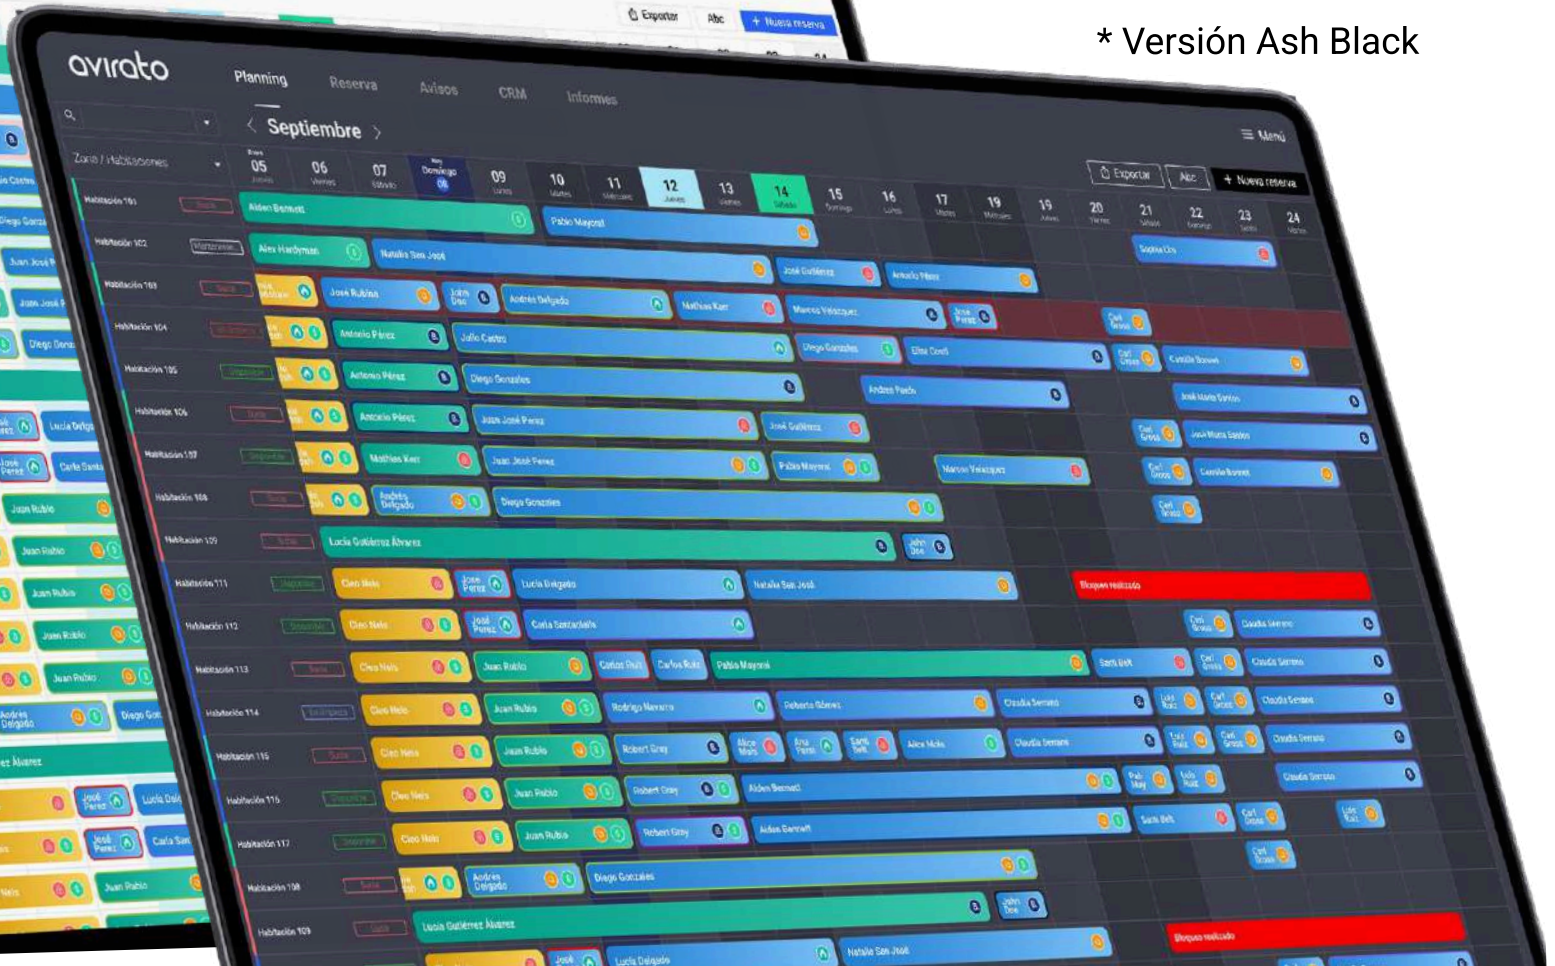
* Versión Ash Black

avirato

Planning Reserva Avisos CRM Informes

Septiembre

≡ Menú

Exportar Abc + Nueva reserva

Zona / Habitaciones

05 06 07 08 09 10 11 12 13 14 15 16 17 19 19 20 21 22 23 24

Habitación 101 Aiden Bennett Pablo Mayoral
Habitación 102 Alex Hardyman Natalia San José José Gutiérrez Antonio Pérez Sophia Cho
Habitación 103 José Rubio Andrés Delgado Mathias Karr Marcos Velazquez
Habitación 104 Antonio Pérez Julio Castro Diego Gonzales Elisa Conti Camila Bower
Habitación 105 Antonio Pérez Diego Gonzales Andrea Pardo
Habitación 106 Antonio Pérez Juan José Pérez José Gutiérrez
Habitación 107 Mathias Kerr Juan José Pérez Pablo Mayoral Marcos Velazquez Camila Bower
Habitación 108 Andrés Delgado Diego Gonzales
Habitación 110 Lucía Gutiérrez Álvarez John Doe
Habitación 111 Cleo Nelo Lucía Delgado Natalia San José Bloqueo realizado
Habitación 112 Cleo Nelo Carla Santacruz Claudia Serrano
Habitación 113 Cleo Nelo Juan Rubio Carlos Ruiz Pablo Mayoral Sara Belt Claudia Serrano
Habitación 114 Cleo Nelo Juan Rubio Rodrigo Navarro Roberta Gómez Claudia Serrano Claudia Serrano
Habitación 115 Cleo Nelo Juan Rubio Robert Gray Alice Melo Claudia Serrano Claudia Serrano
Habitación 116 Cleo Nelo Juan Rubio Robert Gray Aiden Bennett Claudia Serrano
Habitación 117 Cleo Nelo Juan Rubio Robert Gray Aiden Bennett Sara Belt
Habitación 118 Andrés Delgado Diego Gonzales John Doe
Habitación 119 Lucía Gutiérrez Álvarez Bloqueo realizado
José Lucía Delgado Natalia San José